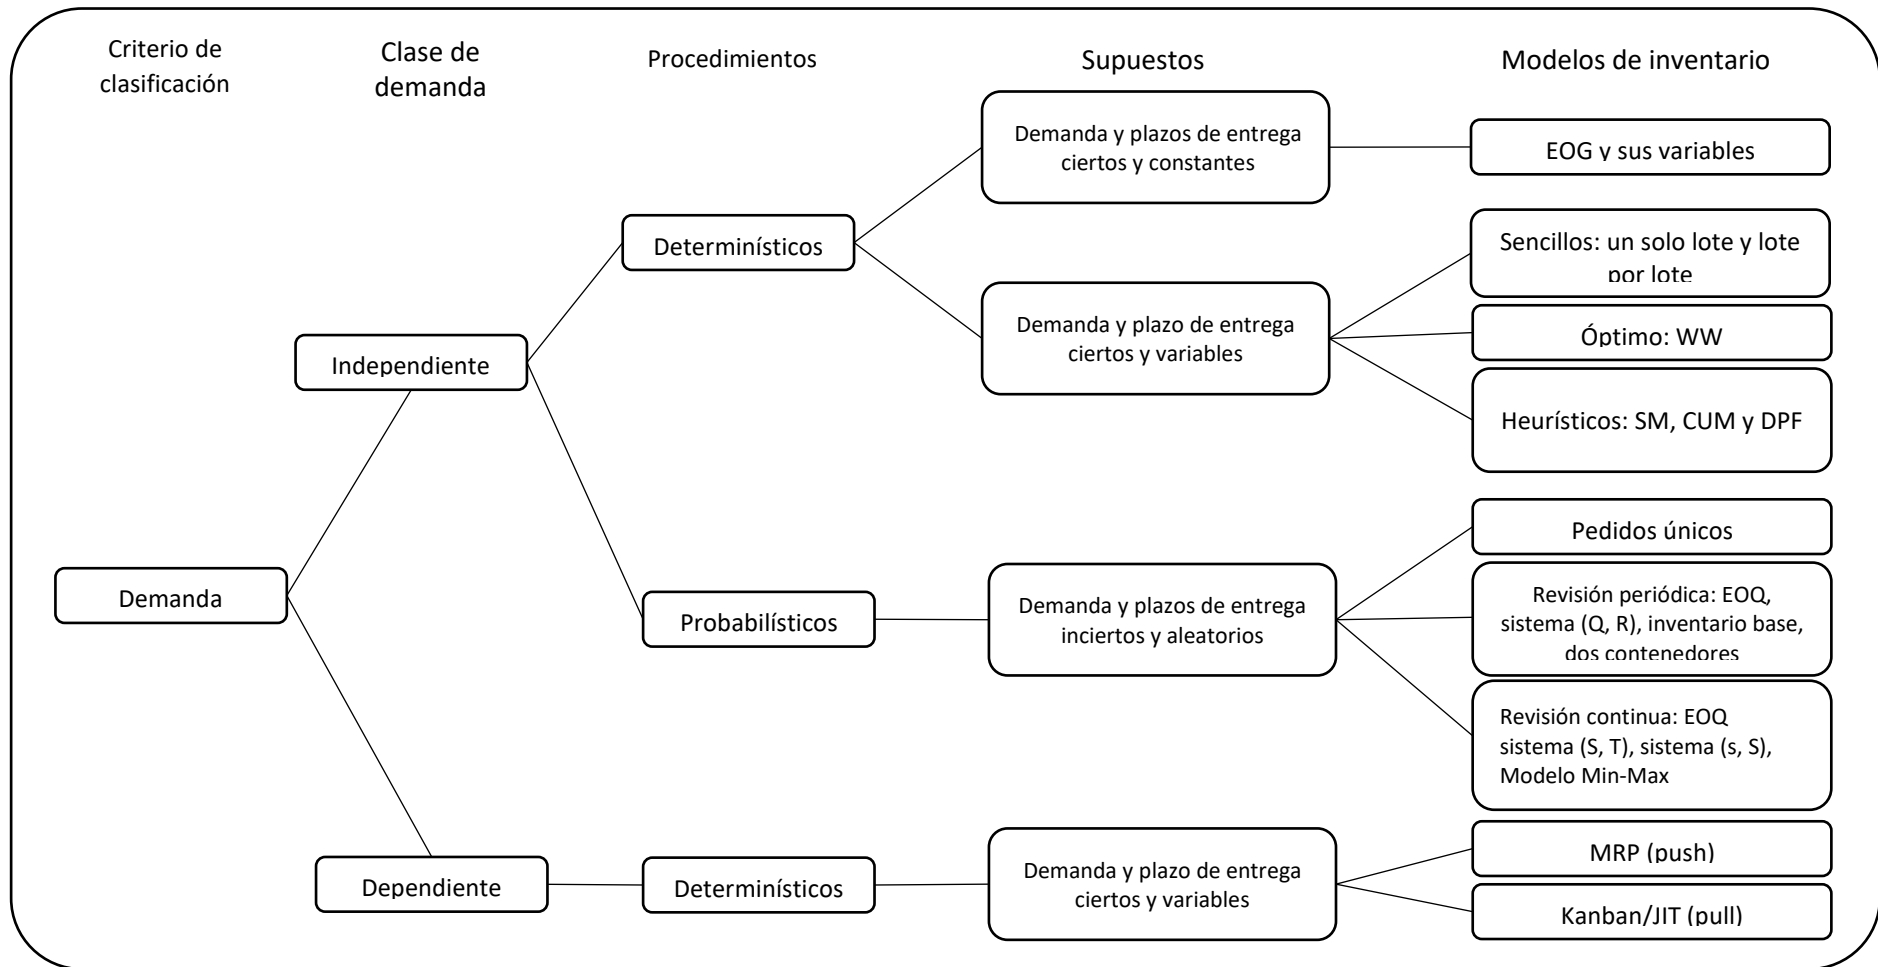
Criterio de clasificación

Clase de demanda

Procedimientos

Supuestos

Modelos de inventario

Demanda

Independiente

Dependiente

Determinísticos

Probabilísticos

Determinísticos

Demanda y plazos de entrega ciertos y constantes

Demanda y plazo de entrega ciertos y variables

Demanda y plazos de entrega inciertos y aleatorios

Demanda y plazo de entrega ciertos y variables

EOG y sus variables

Sencillos: un solo lote y lote por lote

Óptimo: WW

Heurísticos: SM, CUM y DPF

Pedidos únicos

Revisión periódica: EOQ, sistema (Q, R), inventario base, dos contenedores

Revisión continua: EOQ sistema (S, T), sistema (s, S), Modelo Min-Max

MRP (push)

Kanban/JIT (pull)